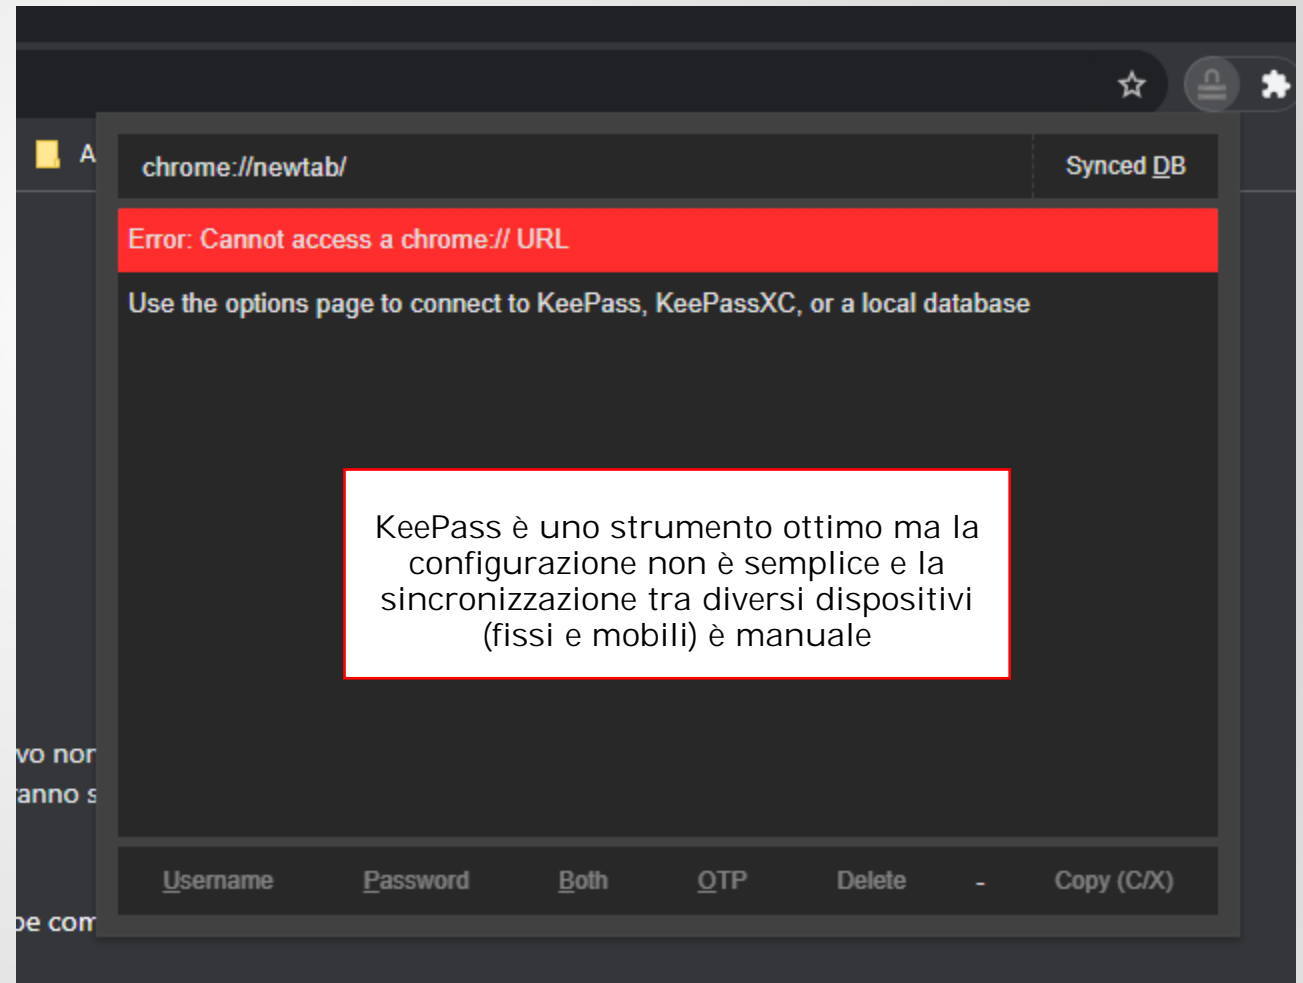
A

chrome://newtab/

Synced DB

Error: Cannot access a chrome:// URL

Use the options page to connect to KeePass, KeePassXC, or a local database

KeePass è uno strumento ottimo ma la configurazione non è semplice e la sincronizzazione tra diversi dispositivi (fissi e mobili) è manuale

vo nor
anno s
pe com

Username Password Both OTP Delete - Copy (C/X)